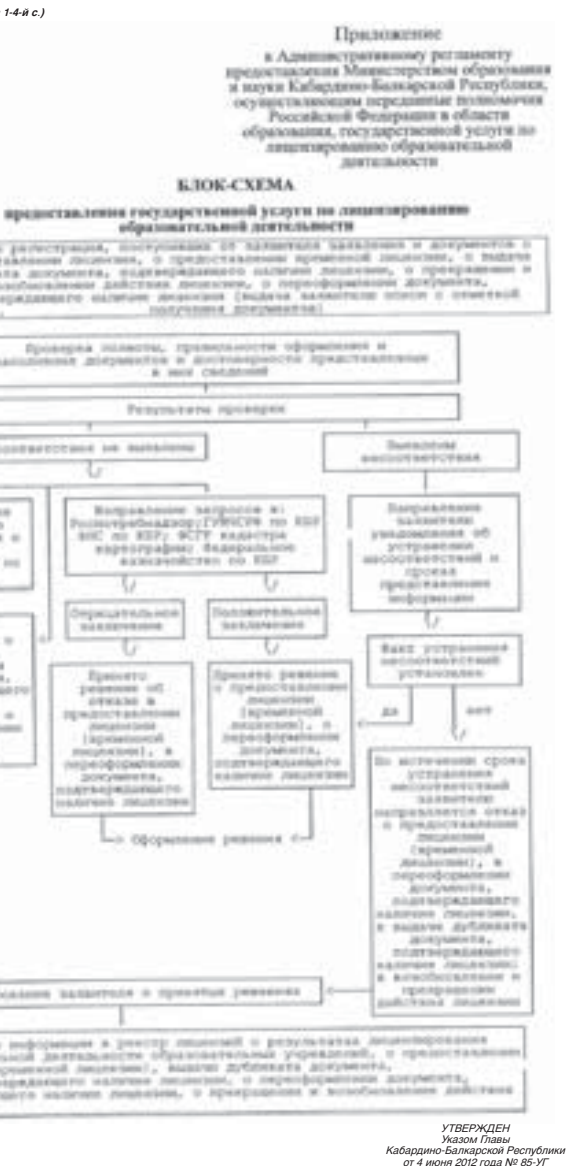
1-4-й с.)

Приложение

к Административному регламенту предоставления Министерством образования и науки Кабардино-Балкарской Республики, осуществляющим переданные полномочия Российской Федерации в области образования, государственной услуги по лицензированию образовательной деятельности

БЛОК-СХЕМА

предоставления государственной услуги по лицензированию образовательной деятельности

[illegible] регистрация, поступивших от заявителя заявления и документов о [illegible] лицензии, о предоставлении временной лицензии, о выдаче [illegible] документа, подтверждающего наличие лицензии, о прекращении и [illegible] действия лицензии, о переоформлении документа, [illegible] наличие лицензии (выдача заявителю описи с отметкой получения документов)

Проверка полноты, правильности оформления и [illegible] документов и достоверности представленных в них сведений

Результаты проверки

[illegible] не выявлены

Выявлены несоответствия

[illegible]

Направление запросов в: Роспотребнадзор; ГУМЧСРФ по КБР МВС по КБР; ФСГР кадастра картографии; Федеральное казначейство по КБР

Направление заявителю уведомления об устранении несоответствий и сроках представления информации

Отрицательное заключение

Положительное заключение

Факт устранения несоответствий установлен

Принято решение об отказе в предоставлении лицензии (временной лицензии), в переоформлении документа, подтверждающего наличие лицензии

Принято решение о предоставлении лицензии (временной лицензии), о переоформлении документа, подтверждающего наличие лицензии

да

нет

По истечении срока устранения несоответствий заявителю направляется отказ в предоставлении лицензии (временной лицензии), в переоформлении документа, подтверждающего наличие лицензии, в выдаче дубликата документа, подтверждающего наличие лицензии, в возобновлении и прекращении действия лицензии

Оформление решения

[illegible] заявителя о принятом решении

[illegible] информации в реестр лицензий о результатах лицензирования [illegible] деятельности образовательных учреждений, о предоставлении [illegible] лицензии), выдаче дубликата документа, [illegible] наличие лицензии, о переоформлении документа, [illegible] наличие лицензии, о прекращении и возобновлении действия

УТВЕРЖДЕН
Указом Главы
Кабардино-Балкарской Республики
от 4 июня 2012 года № 85-УГ